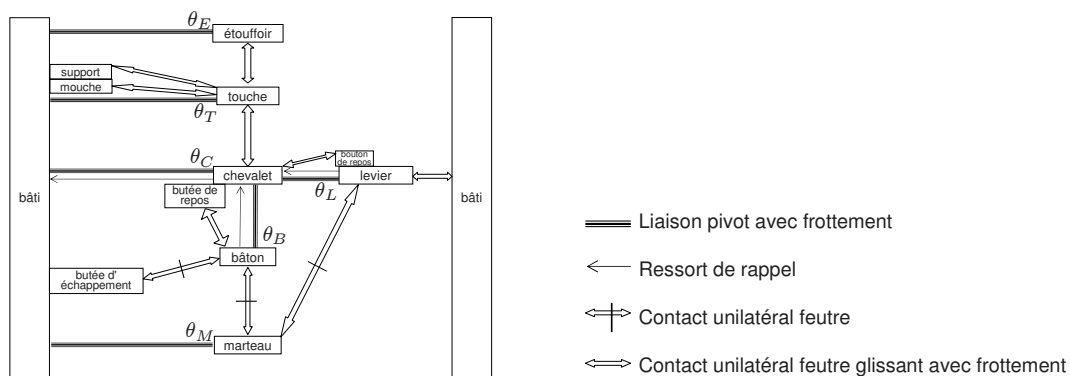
$\theta_E$ étouffoir

support

mouche

touche

$\theta_T$

$\theta_C$

bouton de repos

chevalet

levier

$\theta_L$

bâti

butée de repos

bâti

$\theta_B$

bâton

butée d' échappement

$\theta_M$

marteau

Liaison pivot avec frottement

Ressort de rappel

Contact unilatéral feutre

Contact unilatéral feutre glissant avec frottement